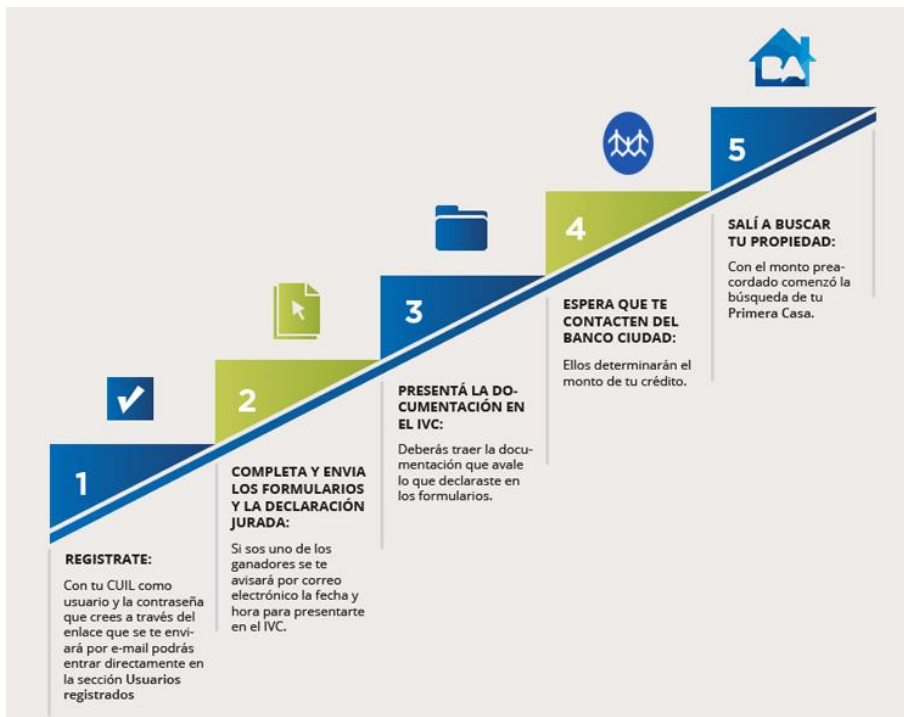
BA

5

SALÍ A BUSCAR TU PROPIEDAD:

Con el monto preacordado comenzó la búsqueda de tu Primera Casa.

4

ESPERA QUE TE CONTACTEN DEL BANCO CIUDAD:

Ellos determinarán el monto de tu crédito.

3

PRESENTÁ LA DOCUMENTACIÓN EN EL IVC:

Deberás traer la documentación que avale lo que declaraste en los formularios.

2

COMPLETA Y ENVIA LOS FORMULARIOS Y LA DECLARACIÓN JURADA:

Si sos uno de los ganadores se te avisará por correo electrónico la fecha y hora para presentarte en el IVC.

1

REGISTRATE:

Con tu CUIL como usuario y la contraseña que crees a través del enlace que se te enviará por e-mail podrás entrar directamente en la sección Usuarios registrados